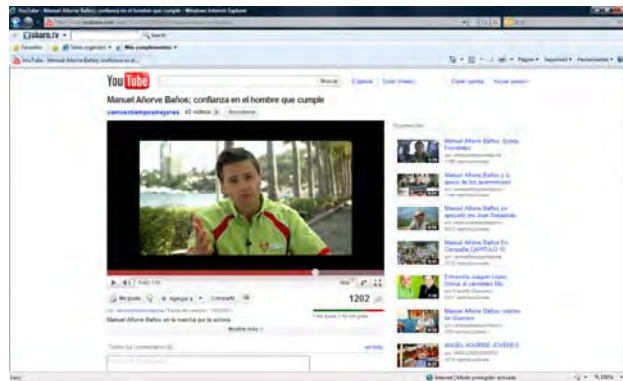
YouTube - Manuel Añorve Baños; confianza en el hombre que cumple - Windows Internet Explorer

Search

Favoritos

Más complementos

YouTube - Manuel Añorve Baños; confianza en el...

Página · Seguridad · Herramientas

YouTube

Buscar

Explorar · Subir vídeo · Crear cuenta · Iniciar sesión

Manuel Añorve Baños; confianza en el hombre que cumple

camostiempsmejores · 43 vídeos · Suscribirse

Sugerencias

Manuel Añorve Baños: Emilio Fernández

Manuel Añorve Baños y el apoyo de los guerrerenses

Manuel Añorve Baños es apoyado por Juan Sebastián

Manuel Añorve Baños En Campaña CAPITULO 10

Entrevista Joaquín López-Dóriga al candidato Ma...

Manuel Añorve Baños: visitas de Guerrero

ANGEL AGUIRRE ATIVERES

Me gusta · Agregar a · Compartir

1202

Manuel Añorve Baños en la marcha por la victoria

Mostrar más

Todos los comentarios

Internet | Modo protegido: activado · 100%